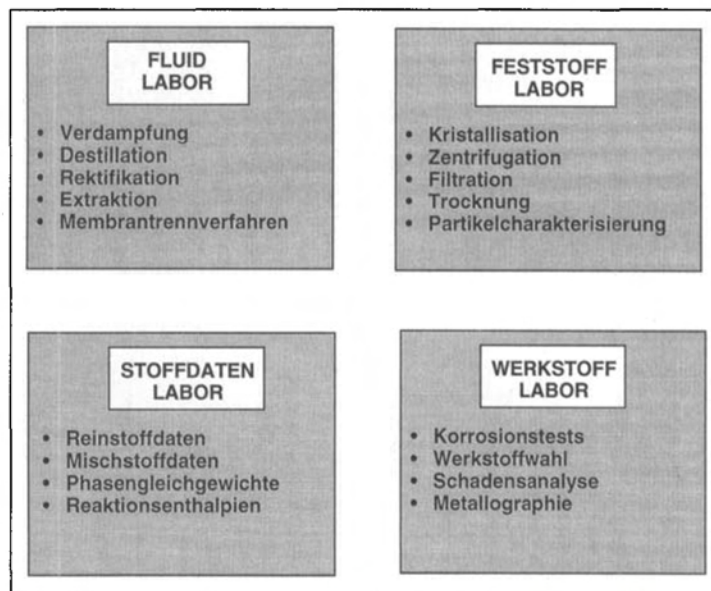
FLUID
LABOR

- Verdampfung
- Destillation
- Rektifikation
- Extraktion
- Membrantrennverfahren

FESTSTOFF
LABOR

- Kristallisation
- Zentrifugation
- Filtration
- Trocknung
- Partikelcharakterisierung

STOFFDATEN
LABOR

- Reinstoffdaten
- Mischstoffdaten
- Phasengleichgewichte
- Reaktionsenthalpien

WERKSTOFF
LABOR

- Korrosionstests
- Werkstoffwahl
- Schadensanalyse
- Metallographie